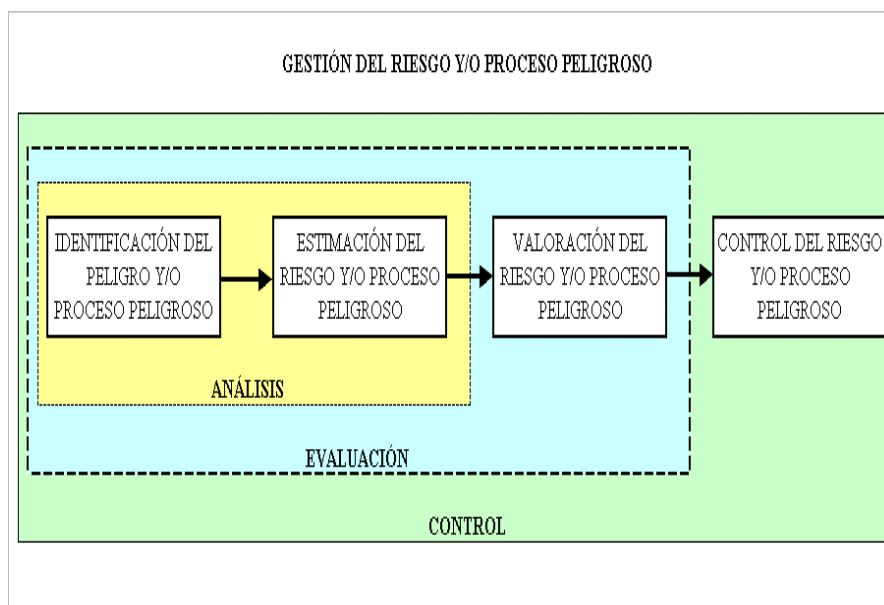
GESTIÓN DEL RIESGO Y/O PROCESO PELIGROSO

IDENTIFICACIÓN DEL PELIGRO Y/O PROCESO PELIGROSO

ESTIMACIÓN DEL RIESGO Y/O PROCESO PELIGROSO

VALORACIÓN DEL RIESGO Y/O PROCESO PELIGROSO

CONTROL DEL RIESGO Y/O PROCESO PELIGROSO

ANÁLISIS

EVALUACIÓN

CONTROL